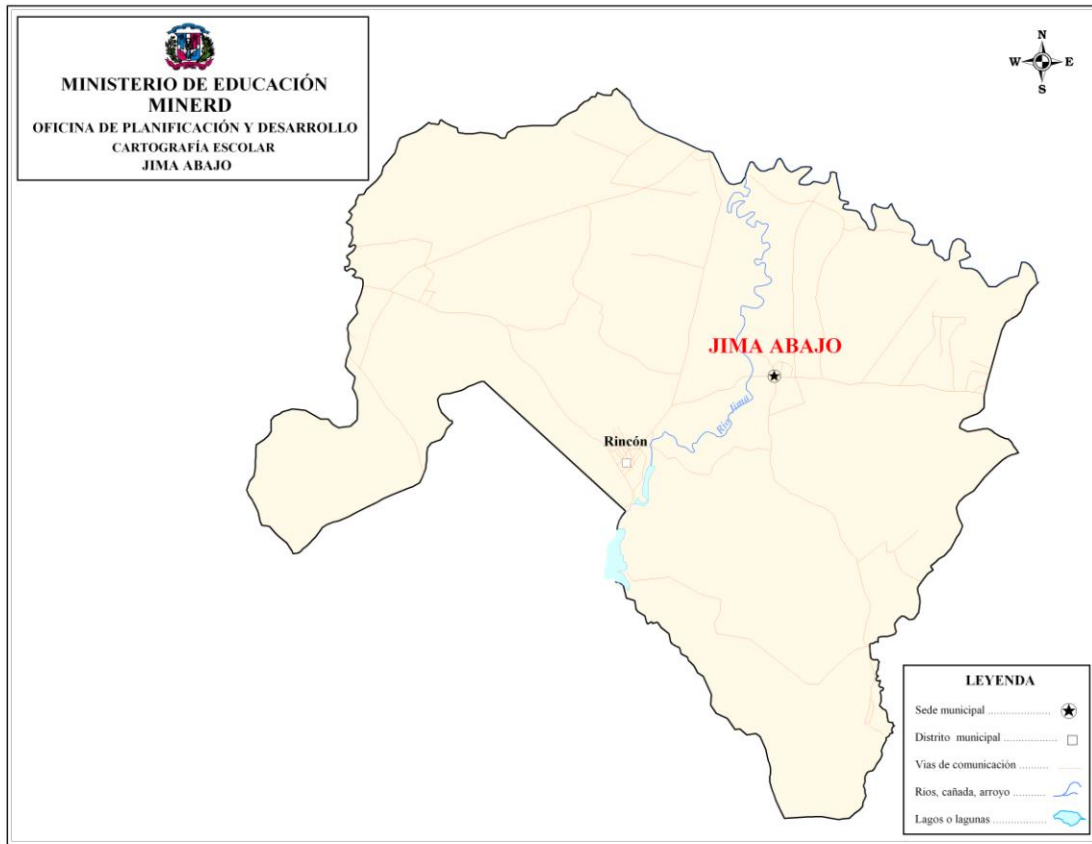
MINISTERIO DE EDUCACIÓN
MINERD
OFICINA DE PLANIFICACIÓN Y DESARROLLO
CARTOGRAFÍA ESCOLAR
JIMA ABAJO

N
W
E
S

JIMA ABAJO

Rincón

Río Jima

LEYENDA
Sede municipal ......................
Distrito municipal ..................
Vias de comunicación ..........
Rios, cañada, arroyo ............
Lagos o lagunas ....................